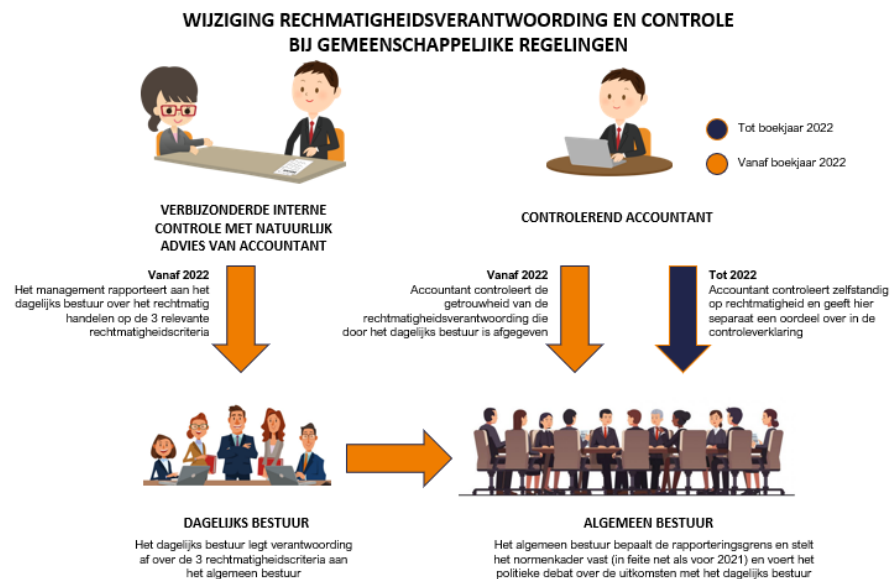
WIJZIGING RECHMATIGHEIDSVERANTWOORDING EN CONTROLE
BIJ GEMEENSCHAPPELIJKE REGELINGEN

Tot boekjaar 2022

Vanaf boekjaar 2022

VERBIJZONDERDE INTERNE CONTROLE MET NATUURLIJK ADVIES VAN ACCOUNTANT

CONTROLEREND ACCOUNTANT

Vanaf 2022
Het management rapporteert aan het dagelijks bestuur over het rechtmatig handelen op de 3 relevante rechtmatigheidscriteria

Vanaf 2022
Accountant controleert de getrouwheid van de rechtmatigheidsverantwoording die door het dagelijks bestuur is afgegeven

Tot 2022
Accountant controleert zelfstandig op rechtmatigheid en geeft hier separaat een oordeel over in de controleverklaring

DAGELIJKS BESTUUR

Het dagelijks bestuur legt verantwoording af over de 3 rechtmatigheidscriteria aan het algemeen bestuur

ALGEMEEN BESTUUR

Het algemeen bestuur bepaalt de rapporteringsgrens en stelt het normenkader vast (in feite net als voor 2021) en voert het politieke debat over de uitkomsten met het dagelijks bestuur